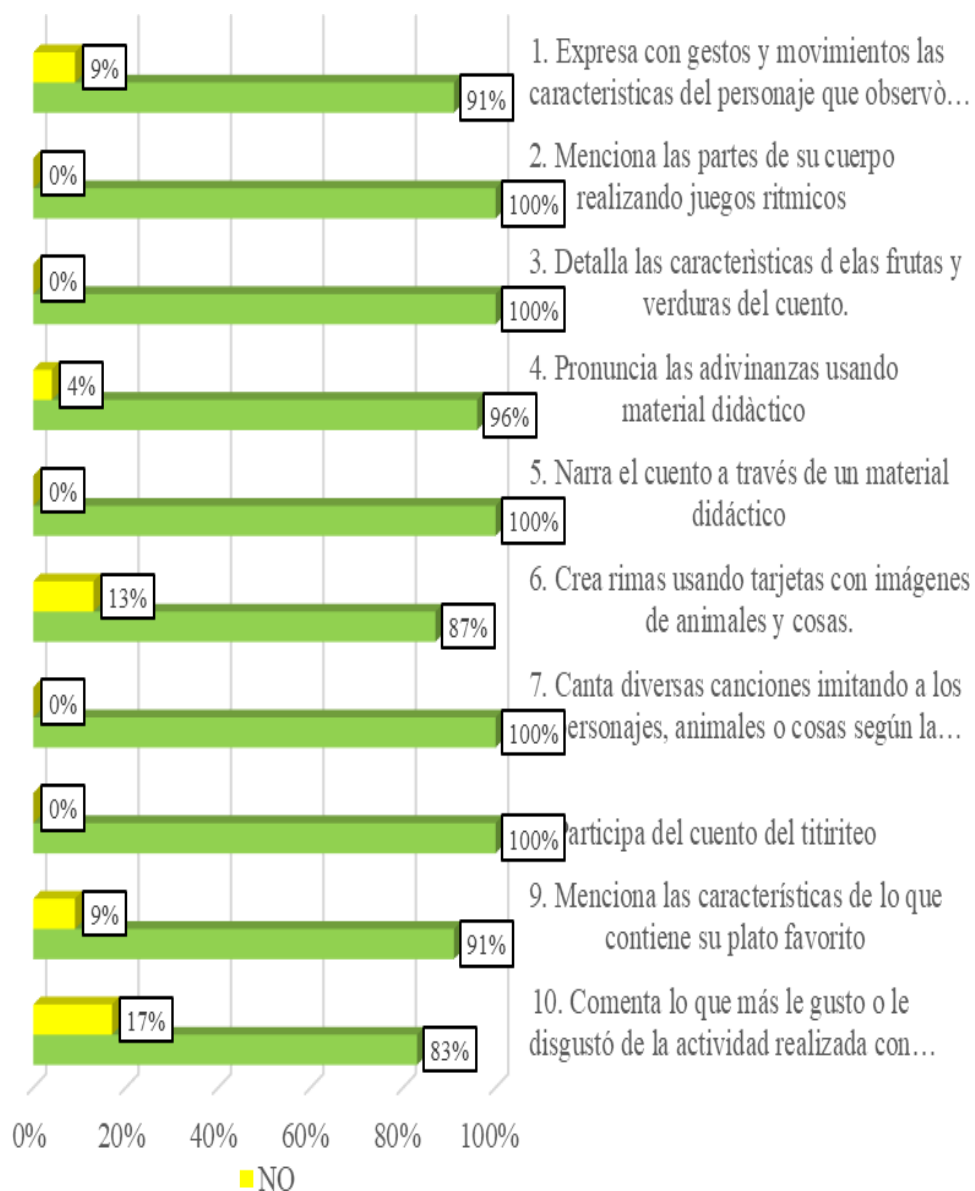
9%
91%
1. Expresa con gestos y movimientos las caracteristicas del personaje que observò…

0%
100%
2. Menciona las partes de su cuerpo realizando juegos ritmicos

0%
100%
3. Detalla las caracteristicas d elas frutas y verduras del cuento.

4%
96%
4. Pronuncia las adivinanzas usando material didàctico

0%
100%
5. Narra el cuento a través de un material didáctico

13%
87%
6. Crea rimas usando tarjetas con imágenes de animales y cosas.

0%
100%
7. Canta diversas canciones imitando a los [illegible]ersonajes, animales o cosas según la…

0%
100%
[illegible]articipa del cuento del titiriteo

9%
91%
9. Menciona las características de lo que contiene su plato favorito

17%
83%
10. Comenta lo que más le gusto o le disgustó de la actividad realizada con…

0% 20% 40% 60% 80% 100%

NO